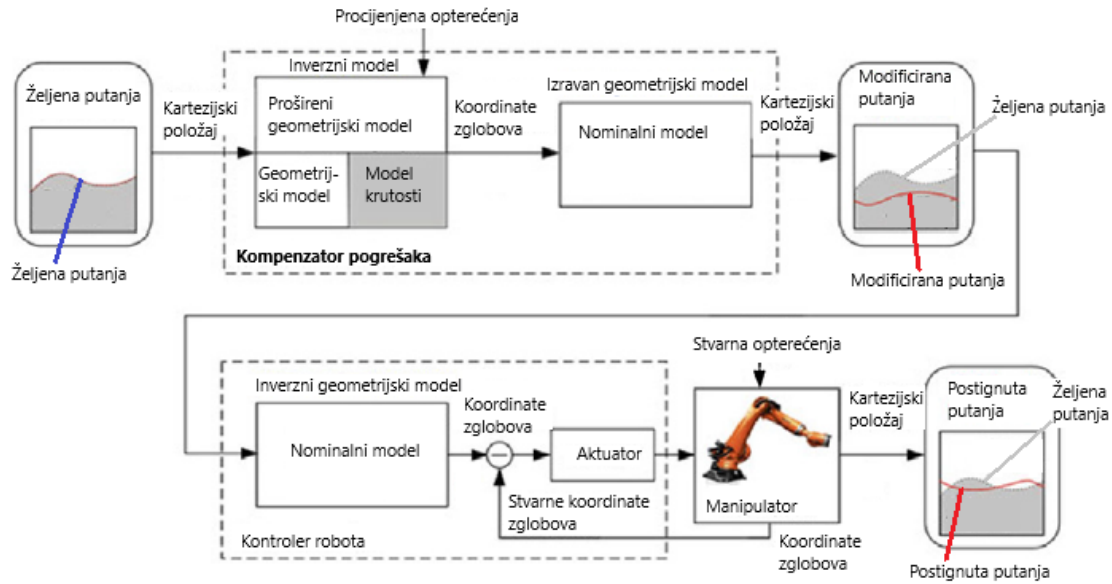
Procijenjena opterećenja

Željena putanja

Kartezijski položaj

Inverzni model

Prošireni geometrijski model

Geometrijski model

Model krutosti

Koordinate zglobova

Izravan geometrijski model

Nominalni model

Kartezijski položaj

Modificirana putanja

Željena putanja

Željena putanja

Kompenzator pogrešaka

Modificirana putanja

Stvarna opterećenja

Inverzni geometrijski model

Nominalni model

Koordinate zglobova

Aktuator

Stvarne koordinate zglobova

Manipulator

Kartezijski položaj

Postignuta putanja

Željena putanja

Kontroler robota

Koordinate zglobova

Postignuta putanja